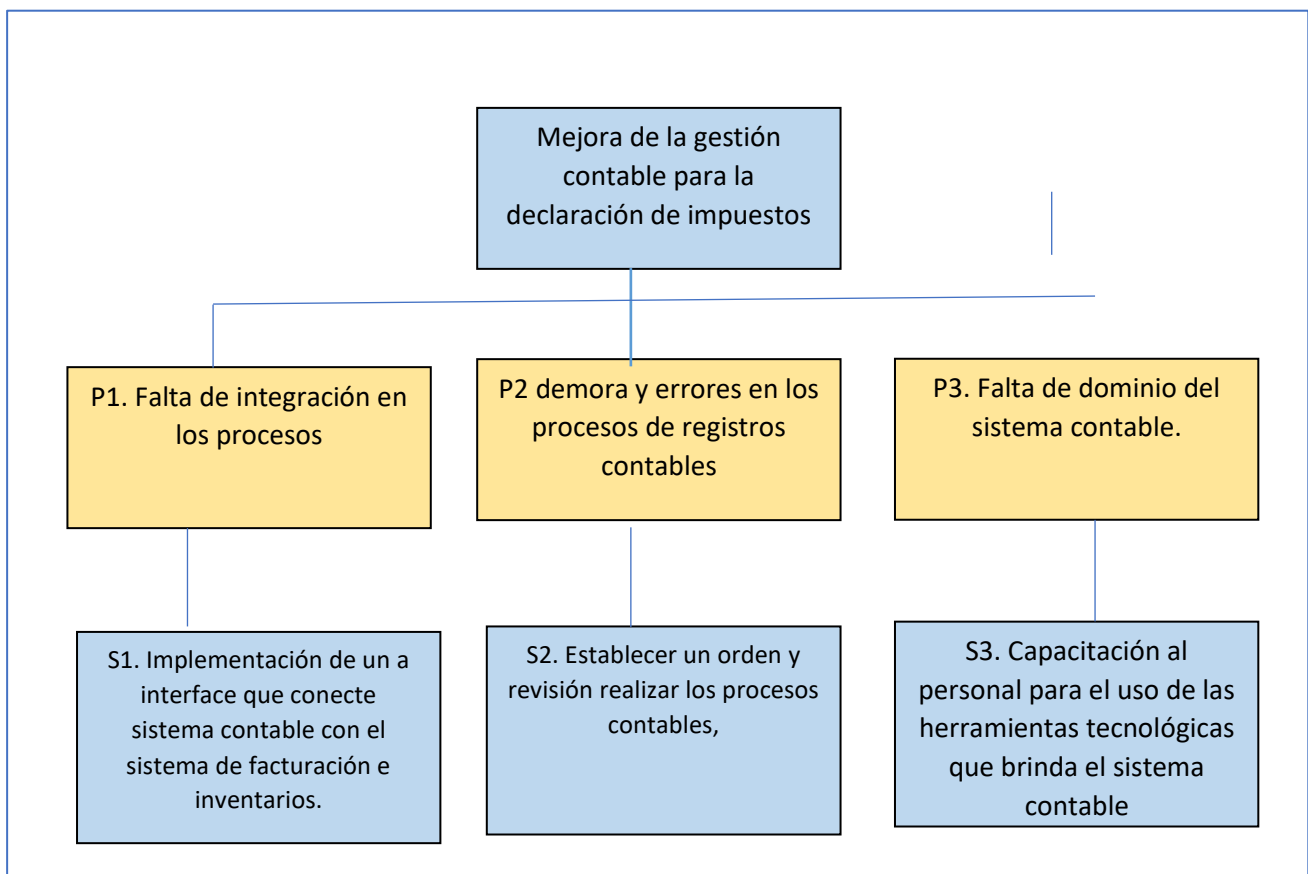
Mejora de la gestión contable para la declaración de impuestos

P1. Falta de integración en los procesos

P2 demora y errores en los procesos de registros contables

P3. Falta de dominio del sistema contable.

S1. Implementación de un a interface que conecte sistema contable con el sistema de facturación e inventarios.

S2. Establecer un orden y revisión realizar los procesos contables,

S3. Capacitación al personal para el uso de las herramientas tecnológicas que brinda el sistema contable